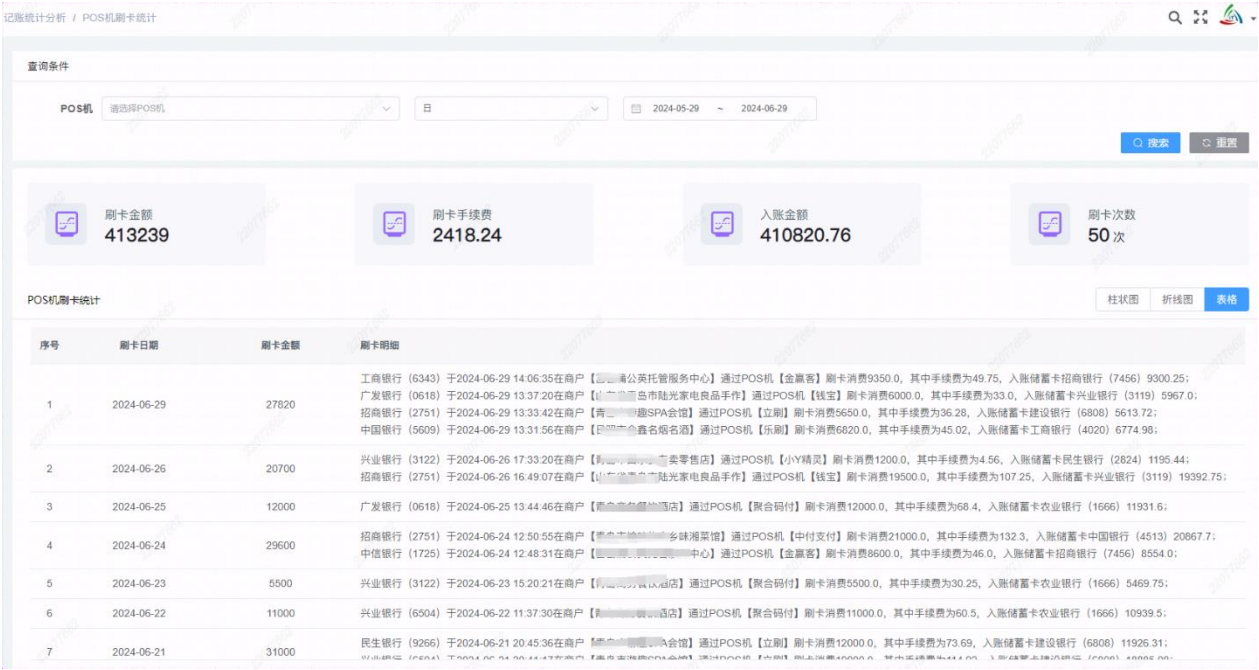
记账统计分析 / POS机刷卡统计

查询条件

POS机 请选择POS机

日

2024-05-29 ~ 2024-06-29

搜索 重置

刷卡金额
413239

刷卡手续费
2418.24

入账金额
410820.76

刷卡次数
50 次

POS机刷卡统计

柱状图 折线图 表格

| 序号 | 刷卡日期 | 刷卡金额 | 刷卡明细 |
|---|---|---|---|
| 1 | 2024-06-29 | 27820 | 工商银行（6343）于2024-06-29 14:06:35在商户【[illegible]公英托管服务中心】通过POS机【金赢客】刷卡消费9350.0，其中手续费为49.75，入账储蓄卡招商银行（7456）9300.25；广发银行（0618）于2024-06-29 13:37:20在商户【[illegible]岛市陆光家电食品手作】通过POS机【钱宝】刷卡消费6000.0，其中手续费为33.0，入账储蓄卡兴业银行（3119）5967.0；招商银行（2751）于2024-06-29 13:33:42在商户【青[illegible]SPA会馆】通过POS机【立刷】刷卡消费5650.0，其中手续费为36.28，入账储蓄卡建设银行（6808）5613.72；中国银行（5609）于2024-06-29 13:31:56在商户【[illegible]鑫名烟名酒】通过POS机【乐刷】刷卡消费6820.0，其中手续费为45.02，入账储蓄卡工商银行（4020）6774.98； |
| 2 | 2024-06-26 | 20700 | 兴业银行（3122）于2024-06-26 17:33:20在商户【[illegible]卖零售店】通过POS机【小Y精灵】刷卡消费1200.0，其中手续费为4.56，入账储蓄卡民生银行（2824）1195.44；招商银行（2751）于2024-06-26 16:49:07在商户【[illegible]陆光家电食品手作】通过POS机【钱宝】刷卡消费19500.0，其中手续费为107.25，入账储蓄卡兴业银行（3119）19392.75； |
| 3 | 2024-06-25 | 12000 | 广发银行（0618）于2024-06-25 13:44:46在商户【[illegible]酒店】通过POS机【聚合码付】刷卡消费12000.0，其中手续费为68.4，入账储蓄卡农业银行（1666）11931.6； |
| 4 | 2024-06-24 | 29600 | 招商银行（2751）于2024-06-24 12:50:55在商户【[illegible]乡味湘菜馆】通过POS机【中付支付】刷卡消费21000.0，其中手续费为132.3，入账储蓄卡中国银行（4513）20867.7；中信银行（1725）于2024-06-24 12:48:31在商户【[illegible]中心】通过POS机【金赢客】刷卡消费8600.0，其中手续费为46.0，入账储蓄卡招商银行（7456）8554.0； |
| 5 | 2024-06-23 | 5500 | 兴业银行（3122）于2024-06-23 15:20:21在商户【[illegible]店】通过POS机【聚合码付】刷卡消费5500.0，其中手续费为30.25，入账储蓄卡农业银行（1666）5469.75； |
| 6 | 2024-06-22 | 11000 | 兴业银行（6504）于2024-06-22 11:37:30在商户【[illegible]店】通过POS机【聚合码付】刷卡消费11000.0，其中手续费为60.5，入账储蓄卡农业银行（1666）10939.5； |
| 7 | 2024-06-21 | 31000 | 民生银行（9266）于2024-06-21 20:45:36在商户【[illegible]A会馆】通过POS机【立刷】刷卡消费12000.0，其中手续费为73.69，入账储蓄卡建设银行（6808）11926.31；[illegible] |